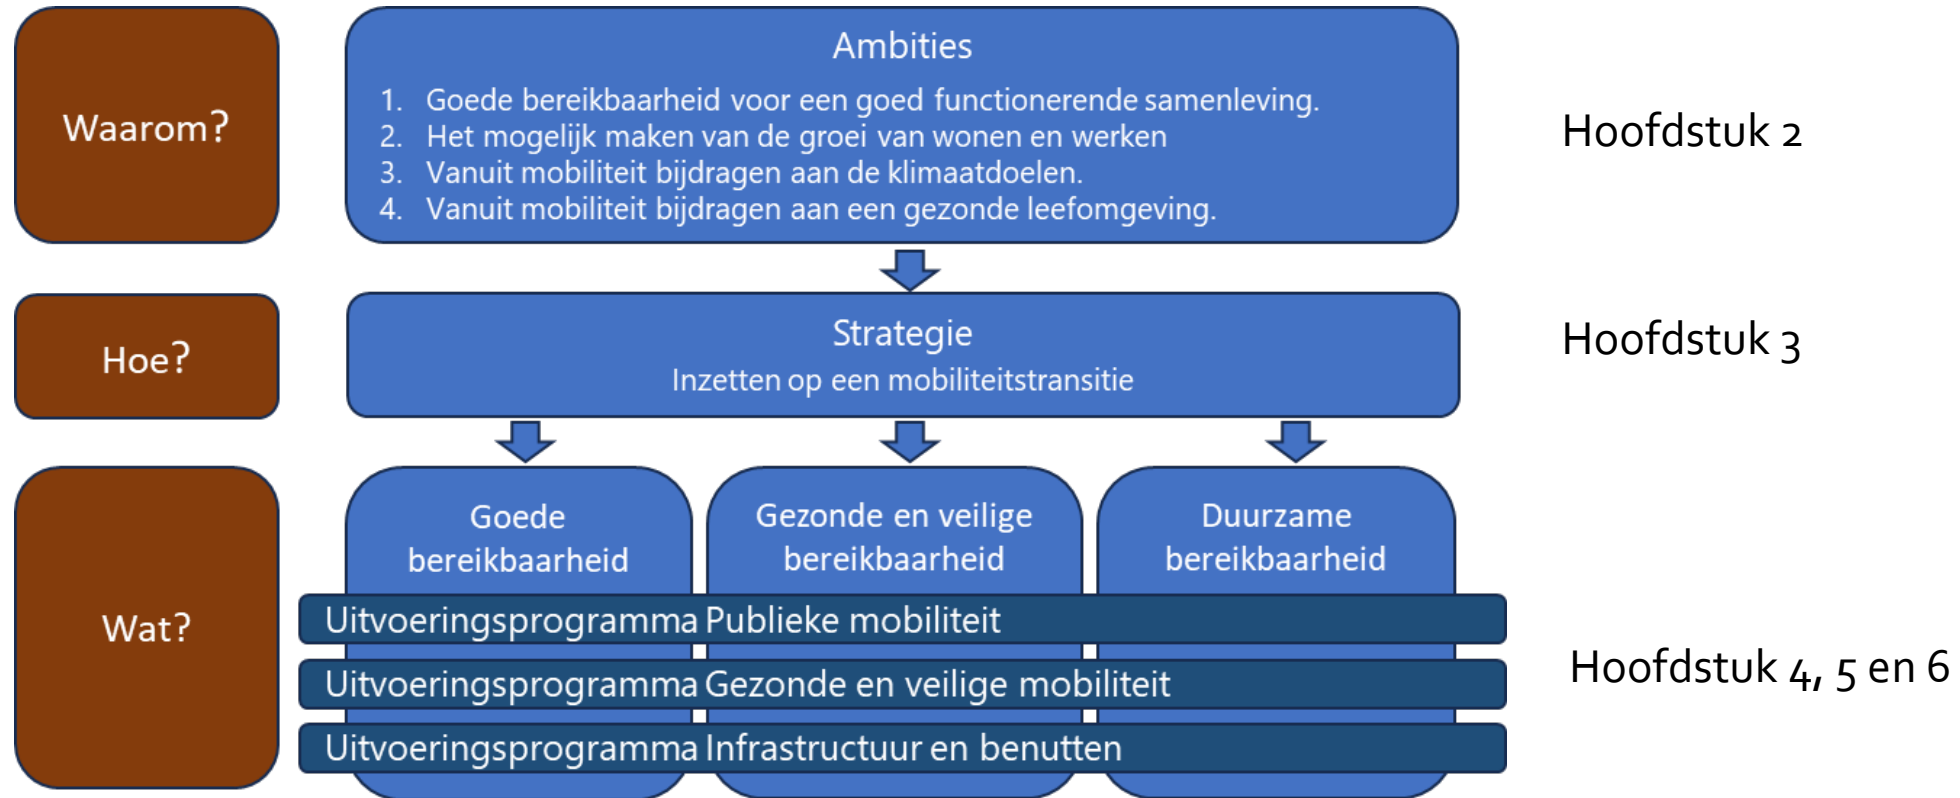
Waarom?

Ambities

1. Goede bereikbaarheid voor een goed functionerende samenleving.
2. Het mogelijk maken van de groei van wonen en werken
3. Vanuit mobiliteit bijdragen aan de klimaatdoelen.
4. Vanuit mobiliteit bijdragen aan een gezonde leefomgeving.

Hoofdstuk 2

Hoe?

Strategie
Inzetten op een mobiliteitstransitie

Hoofdstuk 3

Wat?

Goede bereikbaarheid

Gezonde en veilige bereikbaarheid

Duurzame bereikbaarheid

Uitvoeringsprogramma Publieke mobiliteit

Uitvoeringsprogramma Gezonde en veilige mobiliteit

Uitvoeringsprogramma Infrastructuur en benutten

Hoofdstuk 4, 5 en 6